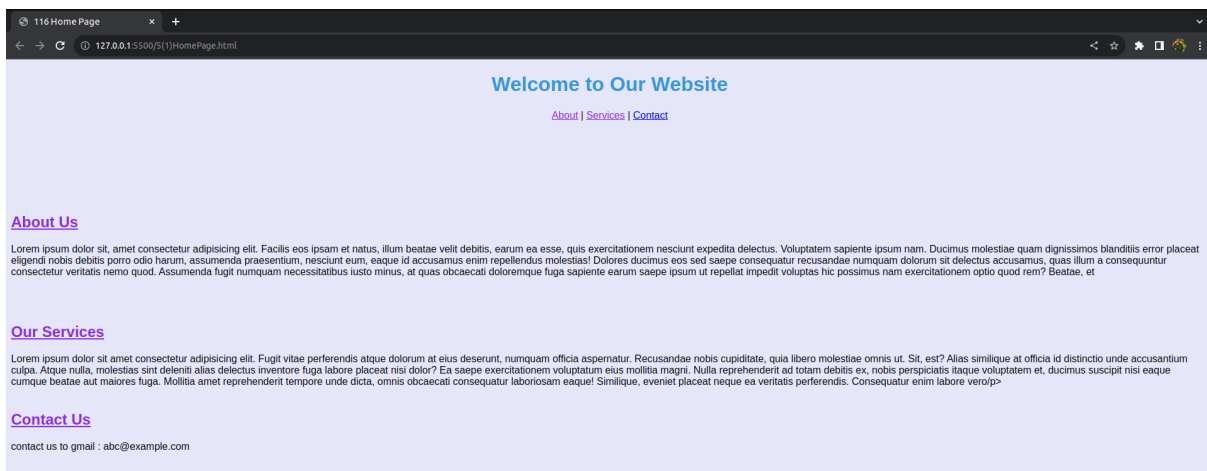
116 Home Page
×
+

127.0.0.1:5500/5(1)HomePage.html

Welcome to Our Website

About | Services | Contact

About Us

Lorem ipsum dolor sit, amet consectetur adipisicing elit. Facilis eos ipsam et natus, illum beatae velit debitis, earum ea esse, quis exercitationem nesciunt expedita delectus. Voluptatem sapiente ipsum nam. Ducimus molestiae quam dignissimos blanditiis error placeat eligendi nobis debitis porro odio harum, assumenda praesentium, nesciunt eum, eaque id accusamus enim repellendus molestias! Dolores ducimus eos sed saepe consequatur recusandae numquam dolorum sit delectus accusamus, quas illum a consequuntur consectetur veritatis nemo quod. Assumenda fugit numquam necessitatibus iusto minus, at quas obcaecati doloremque fuga sapiente earum saepe ipsum ut repellat impedit voluptas hic possimus nam exercitationem optio quod rem? Beatae, et

Our Services

Lorem ipsum dolor sit amet consectetur adipisicing elit. Fugit vitae perferendis atque dolorum at eius deserunt, numquam officia aspernatur. Recusandae nobis cupiditate, quia libero molestiae omnis ut. Sit, est? Alias similique at officia id distinctio unde accusantium culpa. Atque nulla, molestias sint deleniti alias delectus inventore fuga labore placeat nisi dolor? Ea saepe exercitationem voluptatum eius mollitia magni. Nulla reprehenderit ad totam debitis ex, nobis perspiciatis itaque voluptatem et, ducimus suscipit nisi eaque cumque beatae aut maiores fuga. Mollitia amet reprehenderit tempore unde dicta, omnis obcaecati consequatur laboriosam eaque! Similique, eveniet placeat neque ea veritatis perferendis. Consequatur enim labore vero/p>

Contact Us

contact us to gmail : abc@example.com